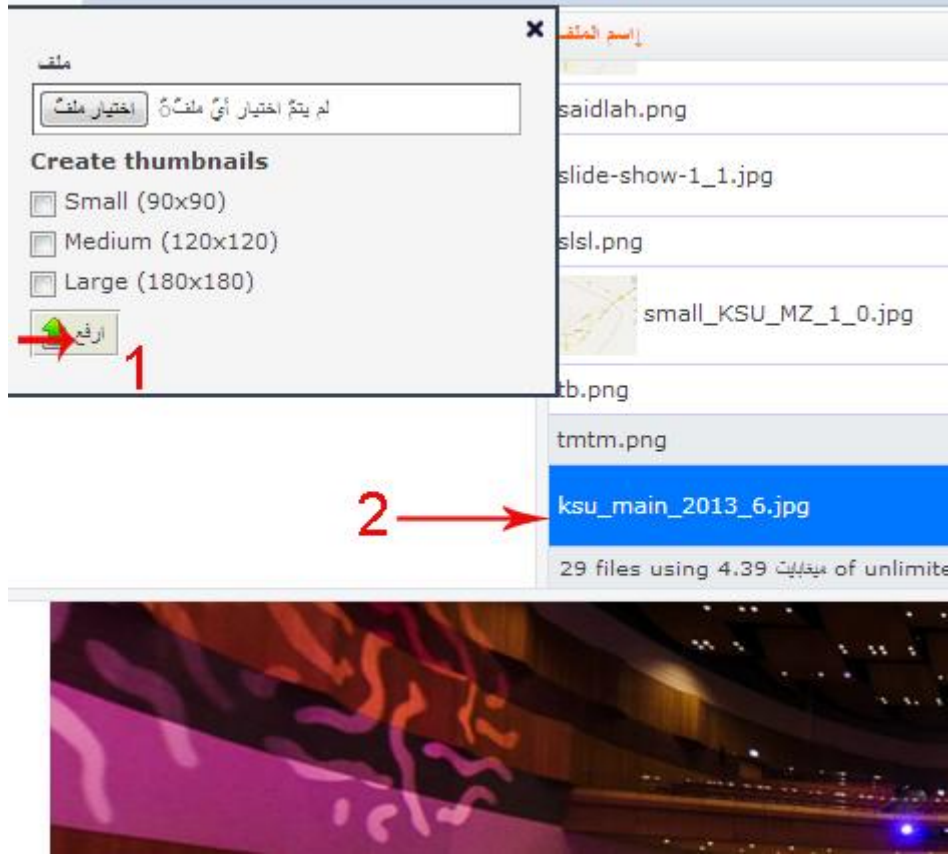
ملف

اختيار ملفّ لم يتمّ اختيار أيّ ملفّ

Create thumbnails

Small (90x90)

Medium (120x120)

Large (180x180)

ارفع

1

اسم الملف

saidlah.png

slide-show-1_1.jpg

slsl.png

small_KSU_MZ_1_0.jpg

tb.png

tmtm.png

2

ksu_main_2013_6.jpg

29 files using 4.39 ميغابايت of unlimite